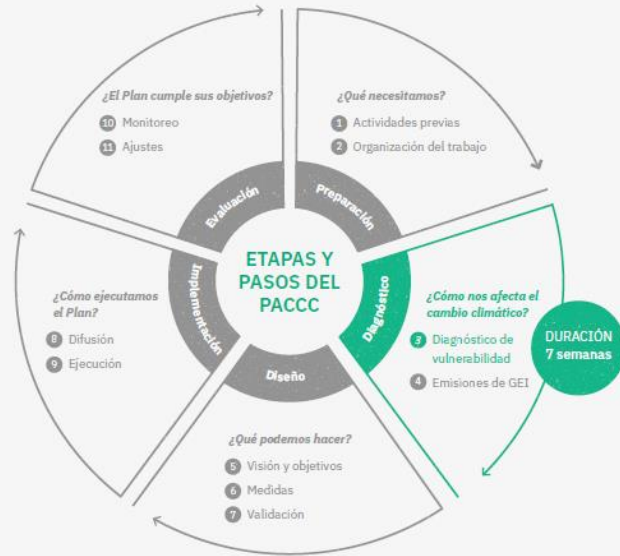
ETAPAS Y PASOS DEL PACCC

Preparación

¿Qué necesitamos?

1 Actividades previas

2 Organización del trabajo

Diagnóstico

¿Cómo nos afecta el cambio climático?

3 Diagnóstico de vulnerabilidad

4 Emisiones de GEI

DURACIÓN 7 semanas

Diseño

¿Qué podemos hacer?

5 Visión y objetivos

6 Medidas

7 Validación

Implementación

¿Cómo ejecutamos el Plan?

8 Difusión

9 Ejecución

Evaluación

¿El Plan cumple sus objetivos?

10 Monitoreo

11 Ajustes